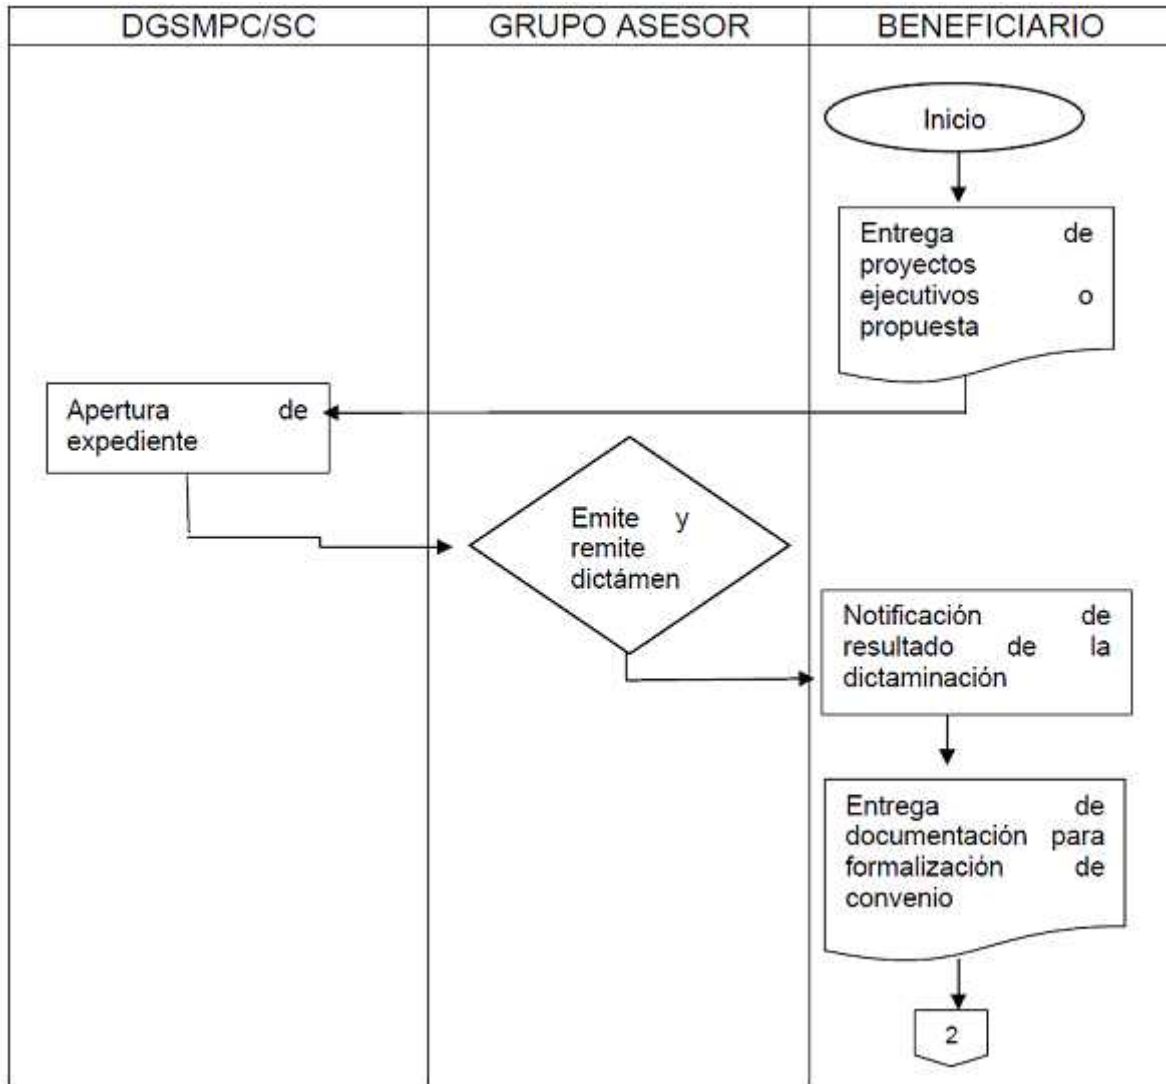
DGSMPC/SC

GRUPO ASESOR

BENEFICIARIO

Inicio

Entrega de proyectos ejecutivos o propuesta

Apertura de expediente

Emite y remite dictámen

Notificación de resultado de la dictaminación

Entrega de documentación para formalización de convenio

2